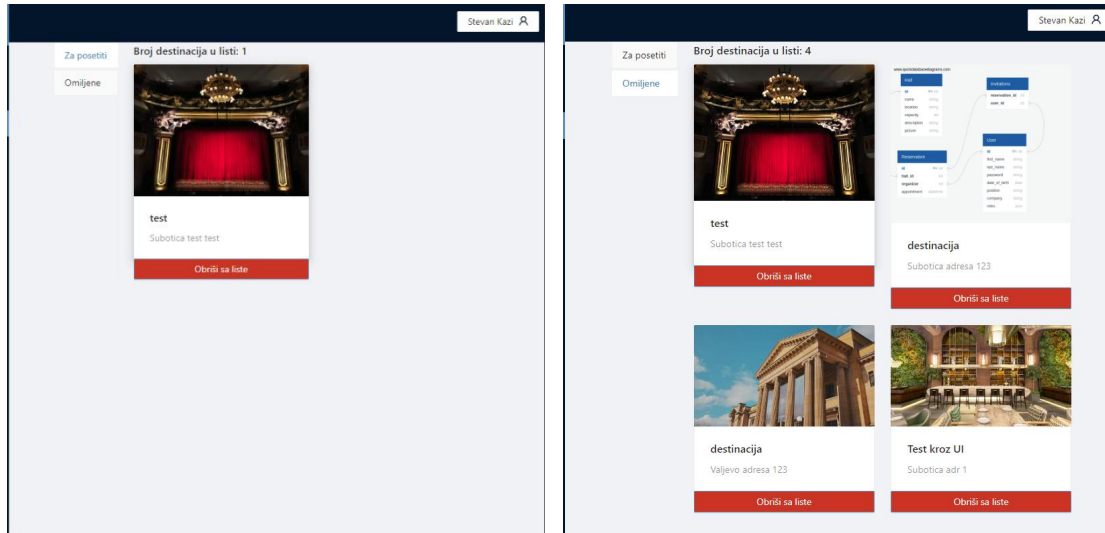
Stevan Kazi

Za posetiti
Omiljene

Broj destinacija u listi: 1

test
Subotica test test
Obriši sa liste

Stevan Kazi

Za posetiti
Omiljene

Broj destinacija u listi: 4

test
Subotica test test
Obriši sa liste

destinacija
Subotica adresa 123
Obriši sa liste

destinacija
Valjevo adresa 123
Obriši sa liste

Test kroz UI
Subotica adr 1
Obriši sa liste